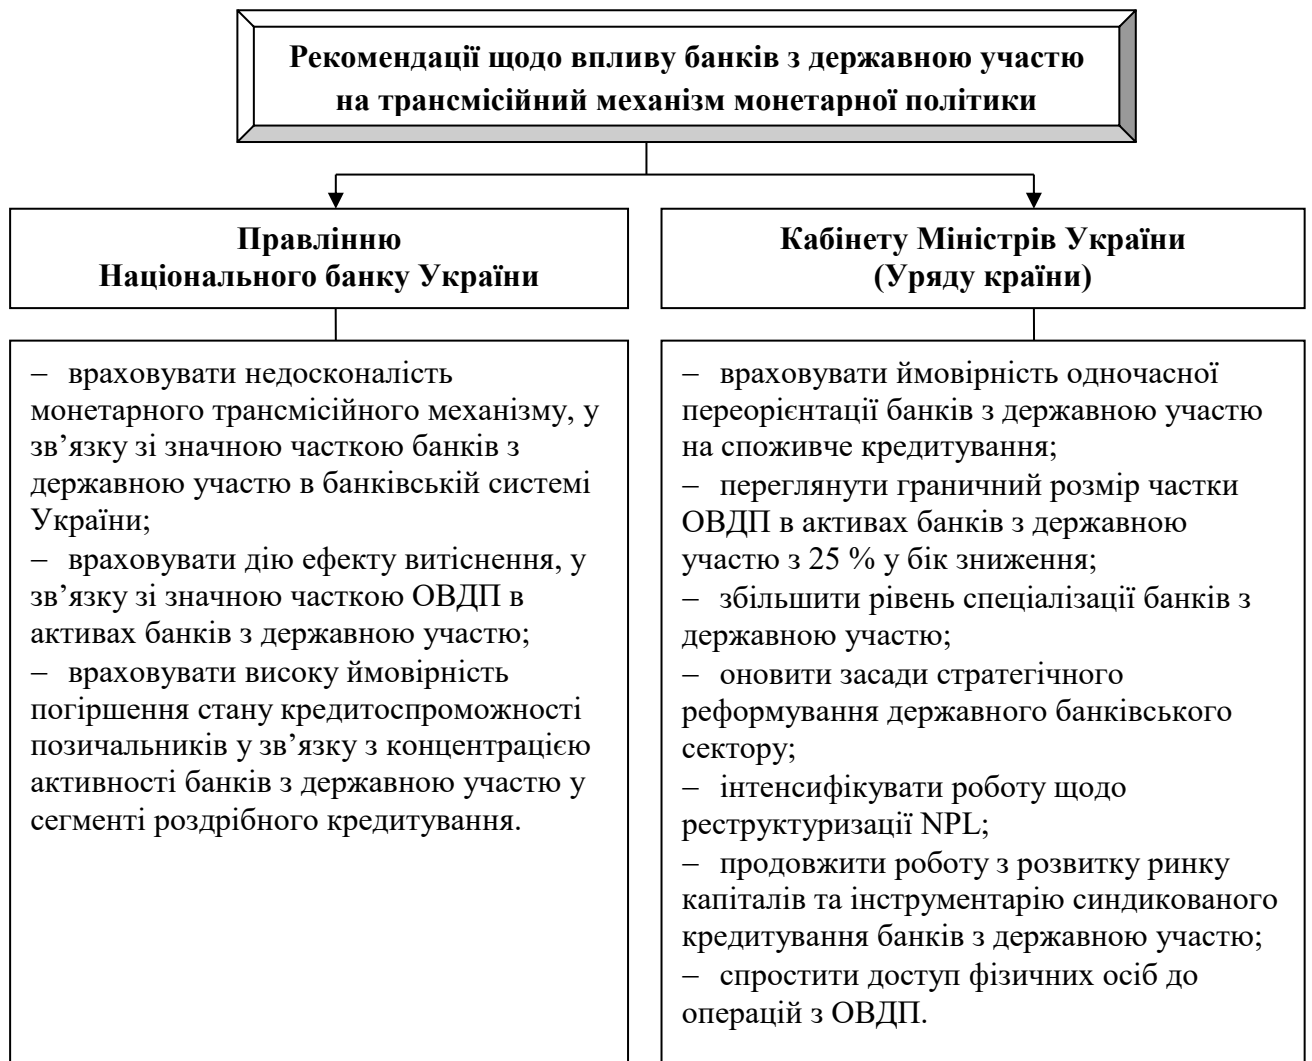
Рекомендації щодо впливу банків з державною участю на трансмісійний механізм монетарної політики

Правлінню
Національного банку України

– враховувати недосконалість монетарного трансмісійного механізму, у зв’язку зі значною часткою банків з державною участю в банківській системі України;
– враховувати дію ефекту витіснення, у зв’язку зі значною часткою ОВДП в активах банків з державною участю;
– враховувати високу ймовірність погіршення стану кредитоспроможності позичальників у зв’язку з концентрацією активності банків з державною участю у сегменті роздрібного кредитування.

Кабінету Міністрів України
(Уряду країни)

– враховувати ймовірність одночасної переорієнтації банків з державною участю на споживче кредитування;
– переглянути граничний розмір частки ОВДП в активах банків з державною участю з 25 % у бік зниження;
– збільшити рівень спеціалізації банків з державною участю;
– оновити засади стратегічного реформування державного банківського сектору;
– інтенсифікувати роботу щодо реструктуризації NPL;
– продовжити роботу з розвитку ринку капіталів та інструментарію синдикованого кредитування банків з державною участю;
– спростити доступ фізичних осіб до операцій з ОВДП.